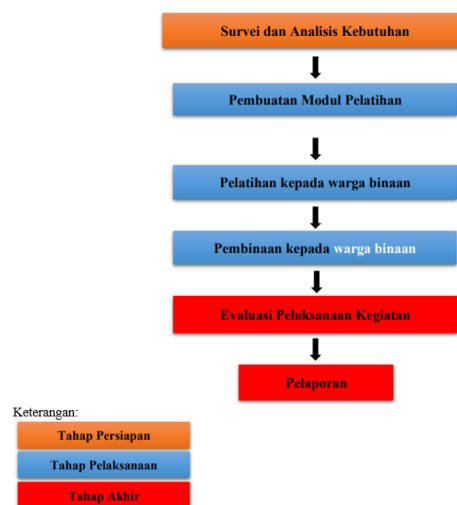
Survei dan Analisis Kebutuhan

Pembuatan Modul Pelatihan

Pelatihan kepada warga binaan

Pembinaan kepada warga binaan

Evaluasi Pelaksanaan Kegiatan

Pelaporan

Keterangan:

Tahap Persiapan

Tahap Pelaksanaan

Tahap Akhir